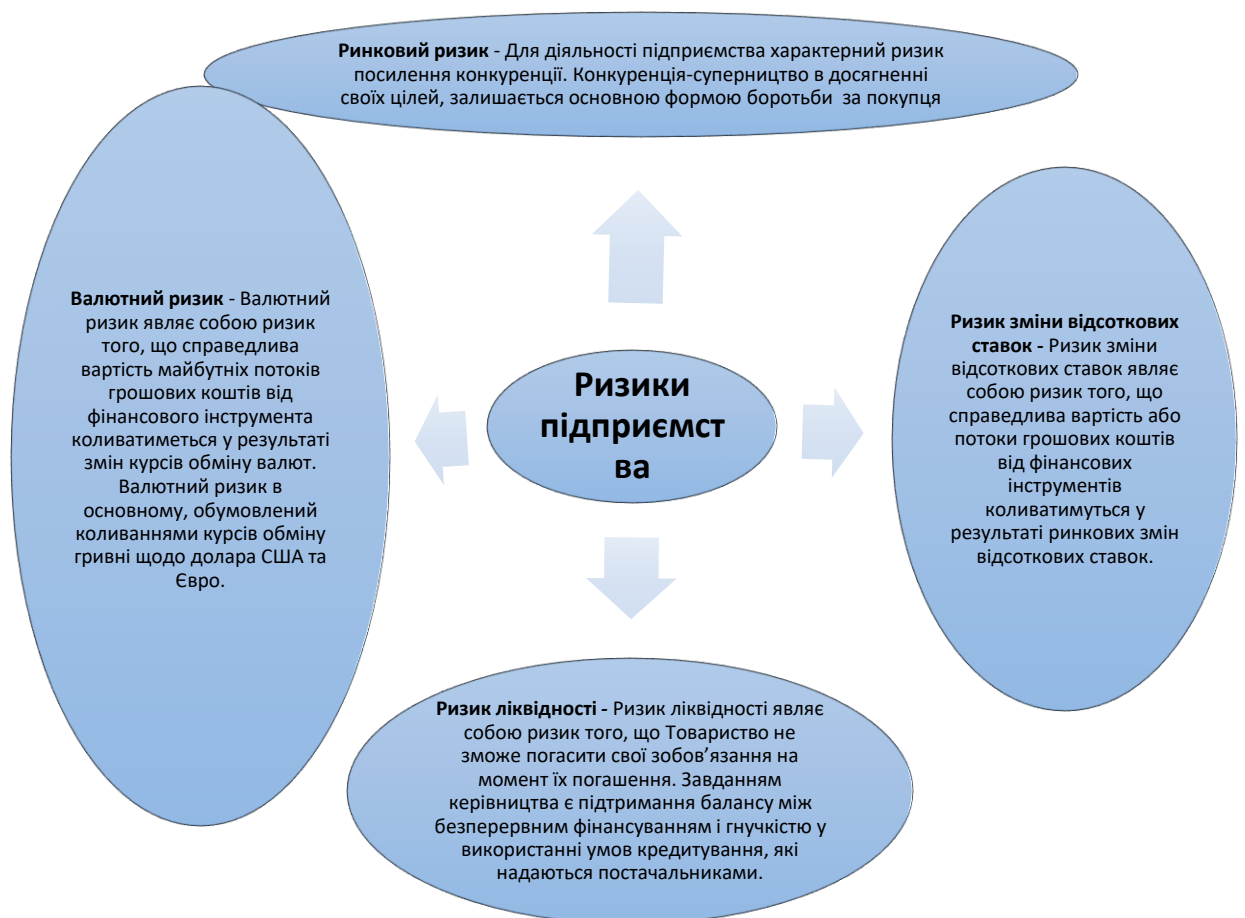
Ринковий ризик - Для діяльності підприємства характерний ризик посилення конкуренції. Конкуренція-суперництво в досягненні своїх цілей, залишається основною формою боротьби за покупця

Валютний ризик - Валютний ризик являє собою ризик того, що справедлива вартість майбутніх потоків грошових коштів від фінансового інструмента коливатиметься у результаті змін курсів обміну валют. Валютний ризик в основному, обумовлений коливаннями курсів обміну гривні щодо долара США та Євро.

Ризики підприємст ва

Ризик зміни відсоткових ставок - Ризик зміни відсоткових ставок являє собою ризик того, що справедлива вартість або потоки грошових коштів від фінансових інструментів коливатимуться у результаті ринкових змін відсоткових ставок.

Ризик ліквідності - Ризик ліквідності являє собою ризик того, що Товариство не зможе погасити свої зобов'язання на момент їх погашення. Завданням керівництва є підтримання балансу між безперервним фінансуванням і гнучкістю у використанні умов кредитування, які надаються постачальниками.